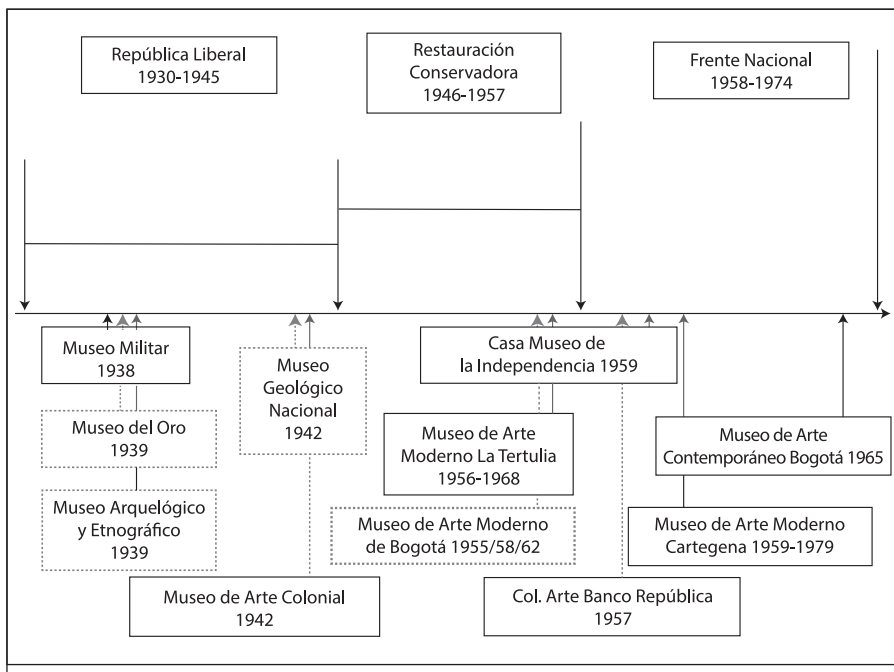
República Liberal
1930-1945

Restauración
Conservadora
1946-1957

Frente Nacional
1958-1974

Museo Militar
1938

Museo del Oro
1939

Museo Arquelógico
y Etnográfico
1939

Museo
Geológico
Nacional
1942

Museo de Arte Colonial
1942

Casa Museo de
la Independencia 1959

Museo de Arte
Moderno La Tertulia
1956-1968

Museo de Arte Moderno
de Bogotá 1955/58/62

Col. Arte Banco República
1957

Museo de Arte
Contemporáneo Bogotá 1965

Museo de Arte Moderno
Cartegena 1959-1979